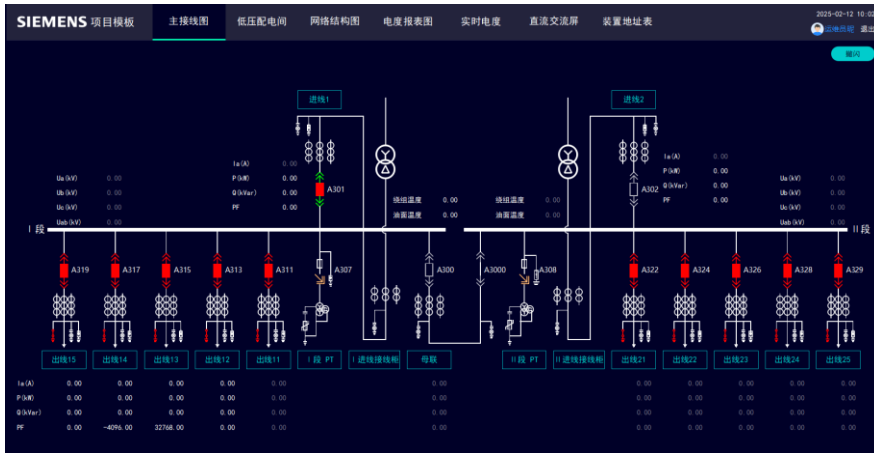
SIEMENS 项目模板 主接线图 低压配电间 网络结构图 电度报表图 实时电度 直流交流屏 装置地址表 2025-02-12 10:0 运维员昵 退出

闪闪

进线1 进线2

Ia(A) 0.00
P(kW) 0.00
Q(kVar) 0.00
PF 0.00
A301

Ua(kV) 0.00
Ub(kV) 0.00
Uc(kV) 0.00
Uab(kV) 0.00

绕组温度 0.00
油面温度 0.00
绕组温度 0.00
油面温度 0.00

A302
Ia(A) 0.00
P(kW) 0.00
Q(kVar) 0.00
PF 0.00

Ua(kV) 0.00
Ub(kV) 0.00
Uc(kV) 0.00
Uab(kV) 0.00

I 段 II 段

A319 A317 A315 A313 A311 A307 A300 A3000 A308 A322 A324 A326 A328 A329

出线15 出线14 出线13 出线12 出线11 I 段 PT I 进线接线柜 母联 II 段 PT II 进线接线柜 出线21 出线22 出线23 出线24 出线25

| | | | | | | | | | | | | |
|---|---|---|---|---|---|---|---|---|---|---|---|---|
| Ia(A) | 0.00 | 0.00 | 0.00 | 0.00 | 0.00 | 0.00 | 0.00 | 0.00 | 0.00 | 0.00 | 0.00 | 0.00 |
| P(kW) | 0.00 | 0.00 | 0.00 | 0.00 | 0.00 | 0.00 | 0.00 | 0.00 | 0.00 | 0.00 | 0.00 | 0.00 |
| Q(kVar) | 0.00 | 0.00 | 0.00 | 0.00 | 0.00 | 0.00 | 0.00 | 0.00 | 0.00 | 0.00 | 0.00 | 0.00 |
| PF | 0.00 | -4096.00 | 32768.00 | 0.00 | 0.00 | 0.00 | 0.00 | 0.00 | 0.00 | 0.00 | 0.00 | 0.00 |